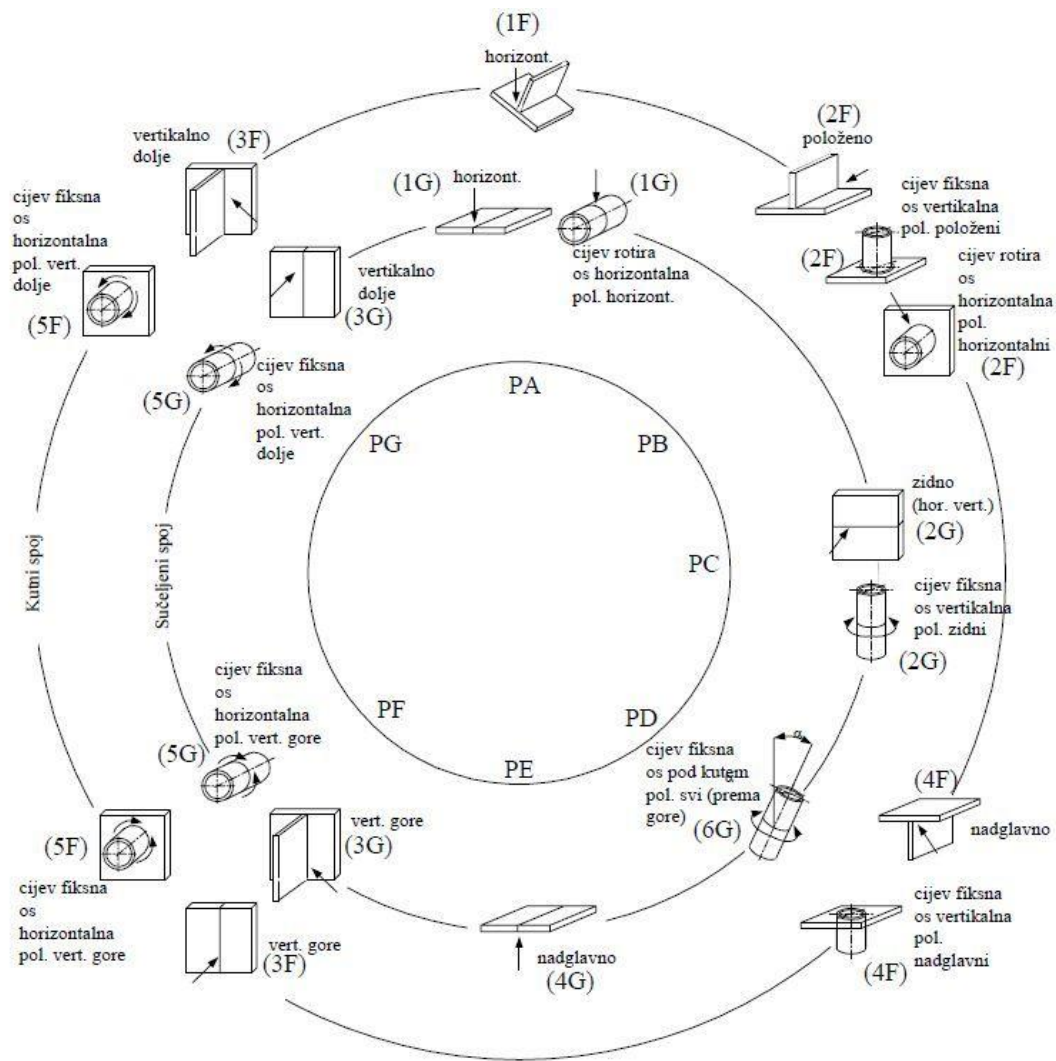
(1F)
horizont.

vertikalno dolje
(3F)

(2F)
položeno

cijev fiksna os horizontalna pol. vert. dolje
(5F)

(1G)
horizont.

(1G)
cijev rotira os horizontalna pol. horizont.

cijev fiksna os vertikalna pol. položeni
(2F)

cijev rotira os horizontalna pol. horizontalni
(2F)

vertikalno dolje
(3G)

(5G)
cijev fiksna os horizontalna pol. vert. dolje

PA
PB
PC
PD
PE
PF
PG

zidno (hor. vert.)
(2G)

cijev fiksna os vertikalna pol. zidni
(2G)

Kutni spoj

Sučeljeni spoj

cijev fiksna os horizontalna pol. vert. gore
(5G)

cijev fiksna os pod kutem pol. svi (prema gore)
(6G)

$\alpha$

(4F)
nadglavno

(5F)
cijev fiksna os horizontalna pol. vert. gore

vert. gore
(3G)

vert. gore
(3F)

nadglavno
(4G)

cijev fiksna os vertikalna pol. nadglavni
(4F)